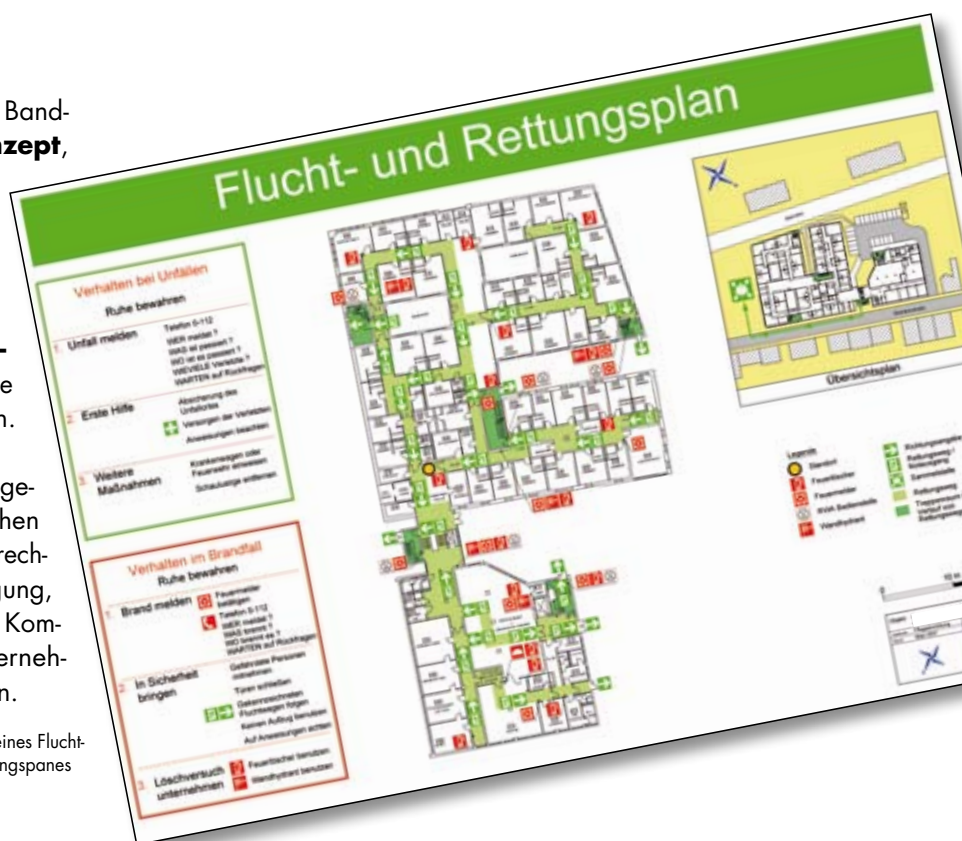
Band-
zept,

-
e
n.

ge-
hen
rech-
ung,
Kom-
erneh-
n.

eines Flucht-
ngspanes

Flucht- und Rettungsplan

Verhalten bei Unfällen
Ruhe bewahren

1 Unfall melden
Telefon 0-112
WER meldet ?
WAS ist passiert ?
WO ist es passiert ?
WIEVIELE Verletzte ?
WARTEN auf Rückfragen

2 Erste Hilfe
Absicherung des Unfallortes
Versorgen der Verletzten
Anweisungen beachten

3 Weitere Maßnahmen
Krankenwagen oder Feuerwehr einweisen
Schaulustige entfernen

Verhalten im Brandfall
Ruhe bewahren

1 Brand melden
Feuermelder betätigen
Telefon 0-112
WER meldet ?
WAS brennt ?
WO brennt es ?
WARTEN auf Rückfragen

2 In Sicherheit bringen
Gefährdete Personen mitnehmen
Türen schließen
Gekennzeichneten Fluchtwegen folgen
Keinen Aufzug benutzen
Auf Anweisungen achten

3 Löschversuch unternehmen
Feuerlöscher benutzen
Wandhydrant benutzen

Übersichtsplan

Legende
Standort
Feuerlöscher
Feuermelder
RWA Bedienstelle
Wandhydrant
Richtungsangabe
Rettungsweg
Sammelstelle
Rettungsweg
Treppenraum